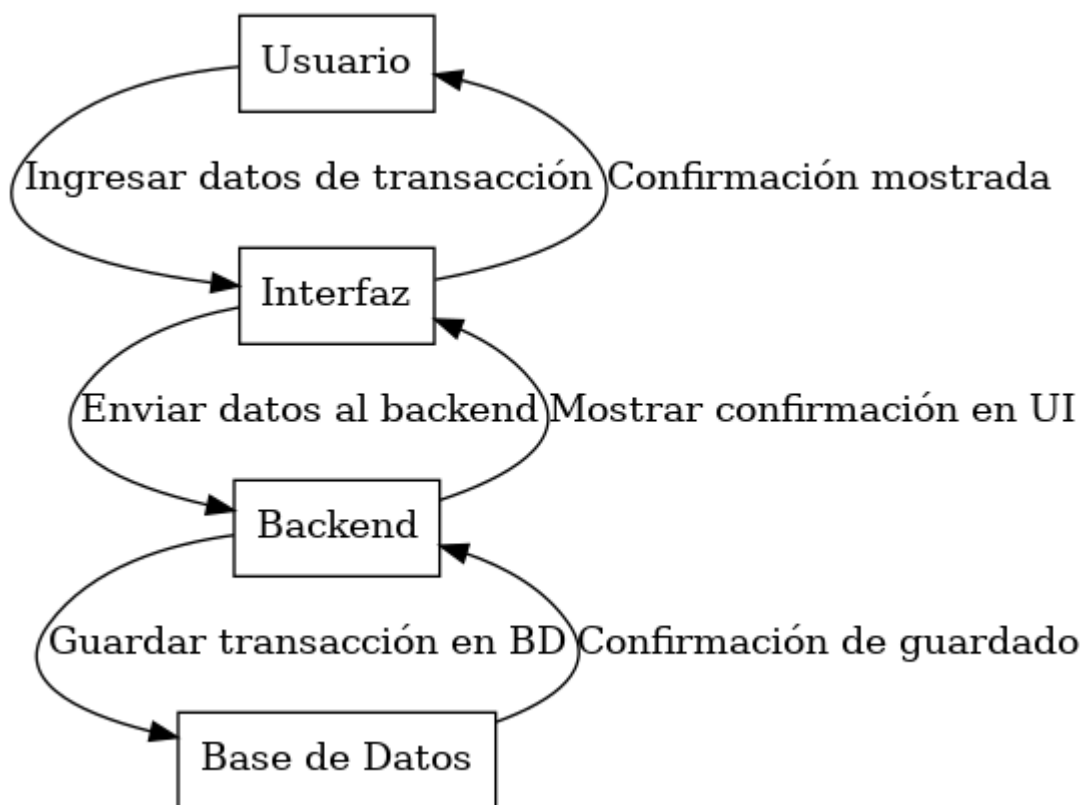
Usuario

Ingresar datos de transacción

Confirmación mostrada

Interfaz

Enviar datos al backend

Mostrar confirmación en UI

Backend

Guardar transacción en BD

Confirmación de guardado

Base de Datos